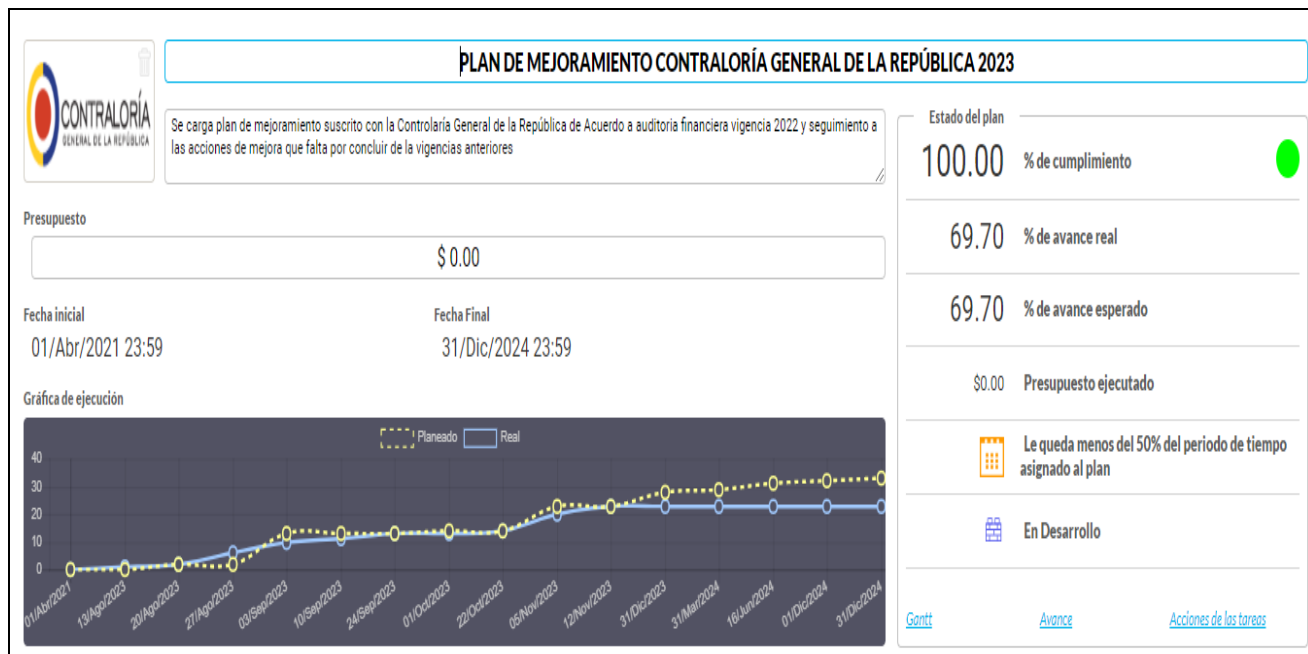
CONTRALORÍA
GENERAL DE LA REPÚBLICA

PLAN DE MEJORAMIENTO CONTRALORÍA GENERAL DE LA REPÚBLICA 2023

Se carga plan de mejoramiento suscrito con la Contraloría General de la República de Acuerdo a auditoria financiera vigencia 2022 y seguimiento a las acciones de mejora que falta por concluir de la vigencias anteriores

Presupuesto

$ 0.00

Fecha inicial
01/Abr/2021 23:59

Fecha Final
31/Dic/2024 23:59

Gráfica de ejecución

Planeado Real

40
30
20
10
0

01/Abr/2021 13/Ago/2023 20/Ago/2023 27/Ago/2023 03/Sep/2023 10/Sep/2023 24/Sep/2023 01/Oct/2023 22/Oct/2023 05/Nov/2023 12/Nov/2023 31/Dic/2023 31/Mar/2024 16/Jun/2024 01/Dic/2024 31/Dic/2024

Estado del plan

100.00 % de cumplimiento

69.70 % de avance real

69.70 % de avance esperado

$0.00 Presupuesto ejecutado

Le queda menos del 50% del periodo de tiempo asignado al plan

En Desarrollo

Gantt Avance Acciones de las tareas